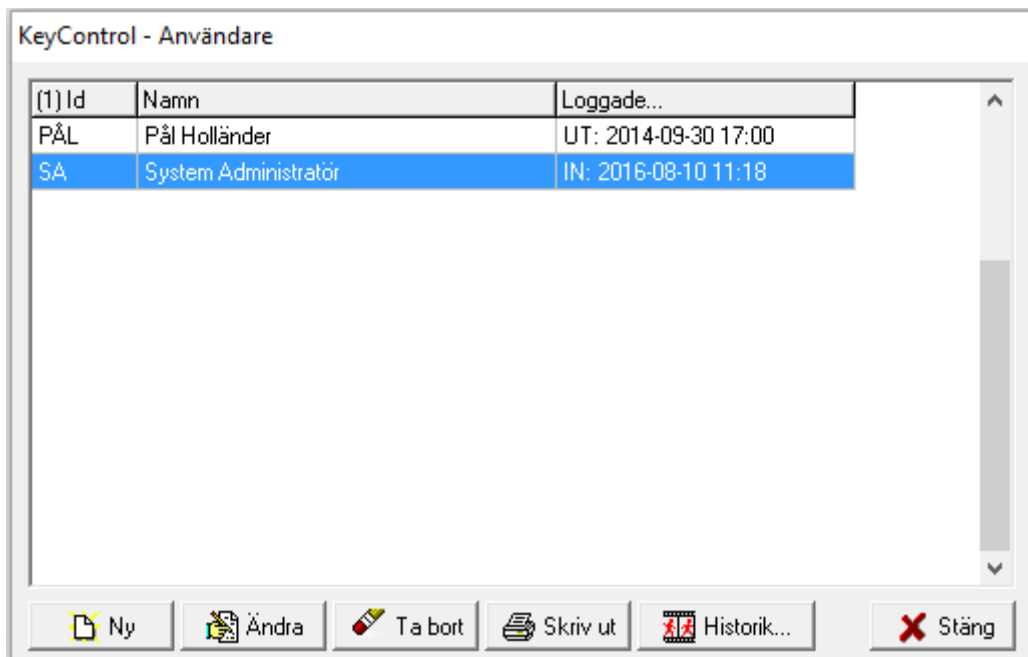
KeyControl - Användare

| (1) Id | Namn | Loggade... |
|---|---|---|
| PÅL | Pål Holländer | UT: 2014-09-30 17:00 |
| SA | System Administratör | IN: 2016-08-10 11:18 |

Ny Ändra Ta bort Skriv ut Historik... Stäng